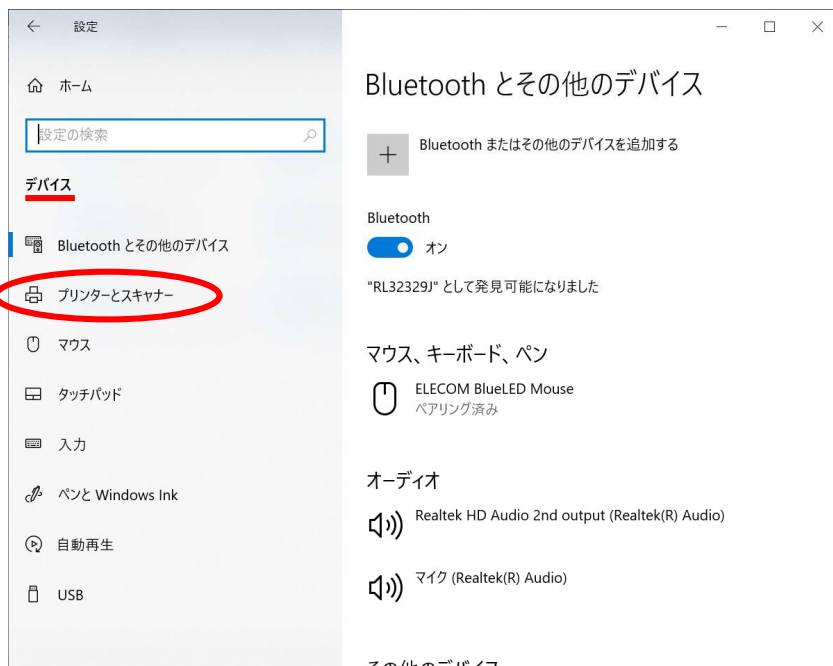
設定

ホーム

設定の検索

デバイス

Bluetooth とその他のデバイス

プリンターとスキャナー

マウス

タッチパッド

入力

ペンと Windows Ink

自動再生

USB

Bluetooth とその他のデバイス

Bluetooth またはその他のデバイスを追加する

Bluetooth

オン

"RL32329J" として発見可能になりました

マウス、キーボード、ペン

ELECOM BlueLED Mouse
ペアリング済み

オーディオ

Realtek HD Audio 2nd output (Realtek(R) Audio)

マイク (Realtek(R) Audio)

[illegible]